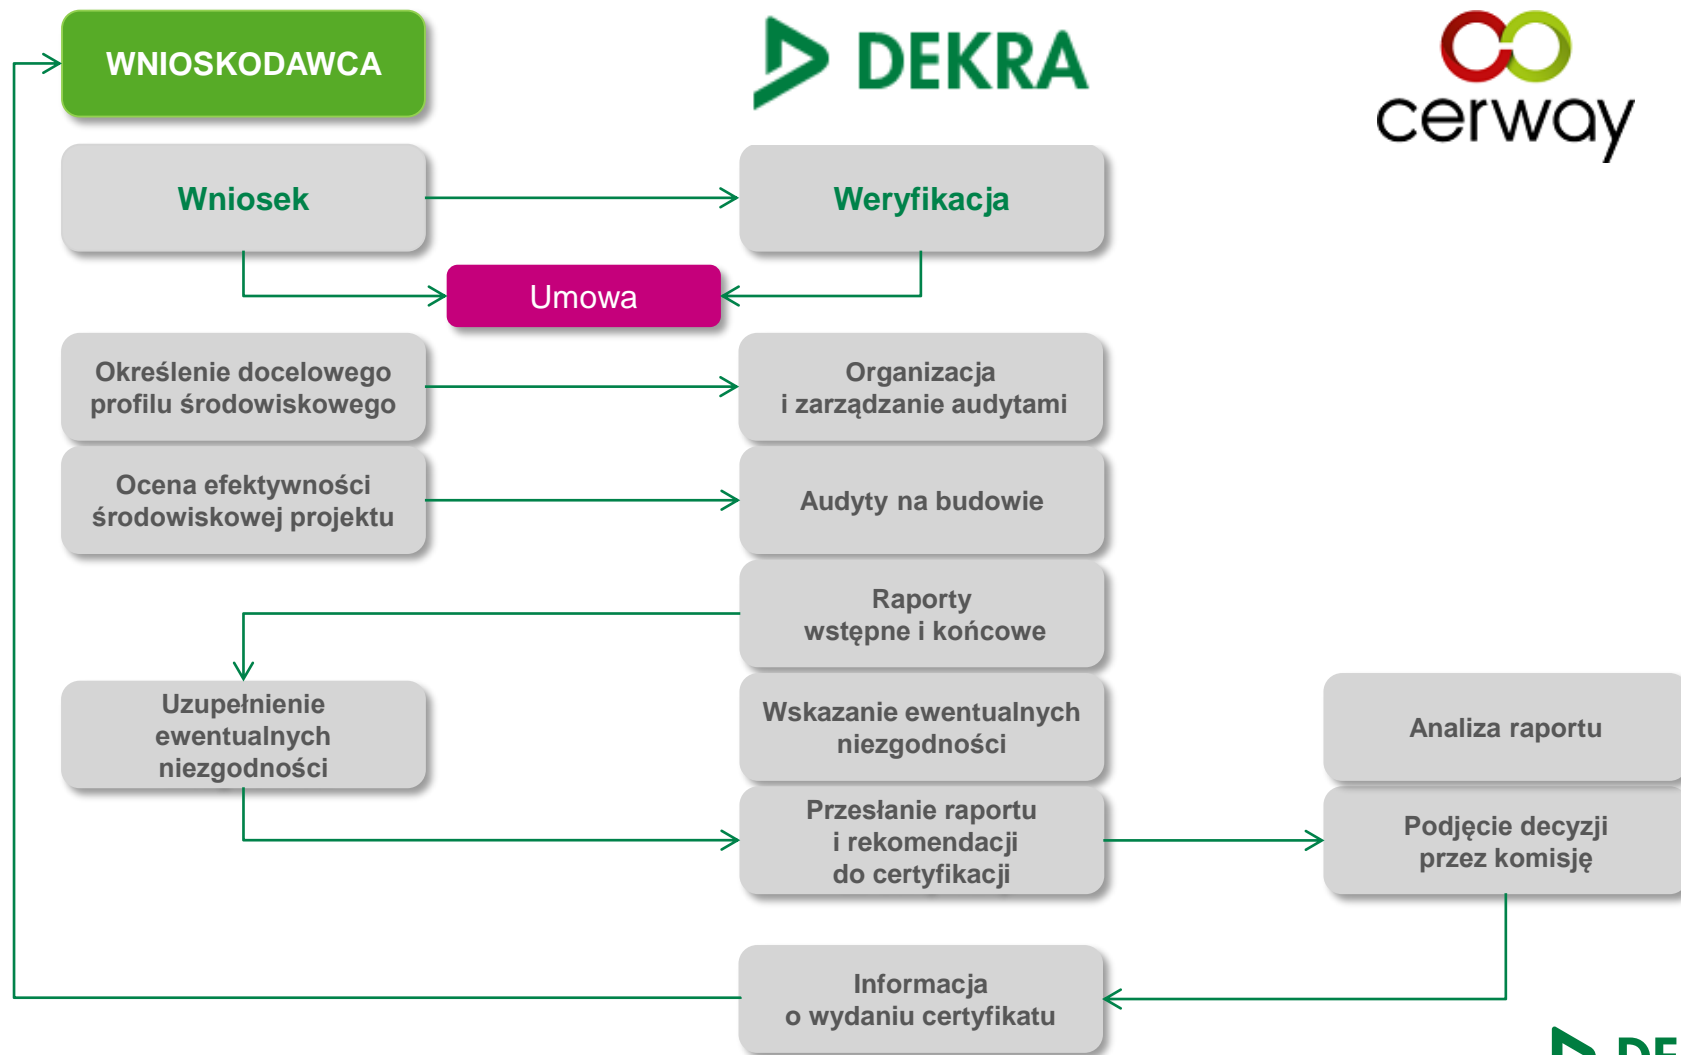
WNIOSKODAWCA

DEKRA

cerway

Wniosek

Weryfikacja

Umowa

Określenie docelowego profilu środowiskowego

Organizacja i zarządzanie audytami

Ocena efektywności środowiskowej projektu

Audyty na budowie

Raporty wstępne i końcowe

Uzupełnienie ewentualnych niezgodności

Wskazanie ewentualnych niezgodności

Analiza raportu

Przesłanie raportu i rekomendacji do certyfikacji

Podjęcie decyzji przez komisję

Informacja o wydaniu certyfikatu

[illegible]